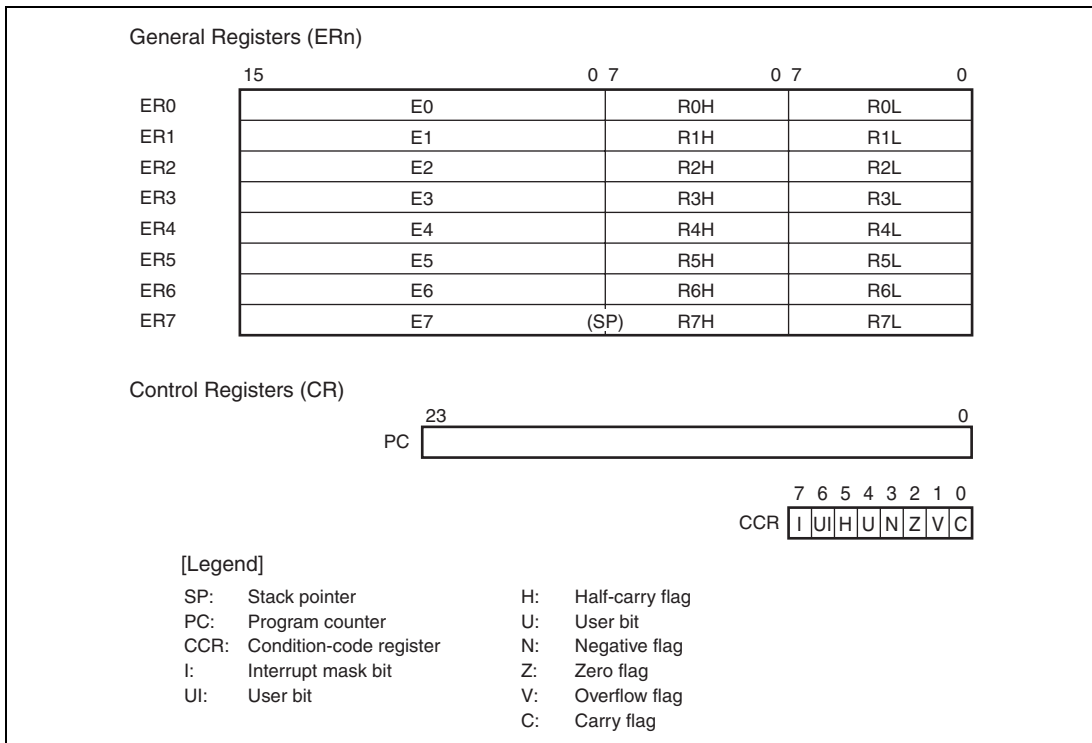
General Registers (ERn)

| | 15 0 | 7 0 | 7 0 |
|---|---|---|---|
| ER0 | E0 | R0H | R0L |
| ER1 | E1 | R1H | R1L |
| ER2 | E2 | R2H | R2L |
| ER3 | E3 | R3H | R3L |
| ER4 | E4 | R4H | R4L |
| ER5 | E5 | R5H | R5L |
| ER6 | E6 | R6H | R6L |
| ER7 | E7 (SP) | R7H | R7L |

Control Registers (CR)

23 0
PC

7 6 5 4 3 2 1 0
CCR I UI H U N Z V C

[Legend]

SP: Stack pointer
PC: Program counter
CCR: Condition-code register
I: Interrupt mask bit
UI: User bit

H: Half-carry flag
U: User bit
N: Negative flag
Z: Zero flag
V: Overflow flag
C: Carry flag